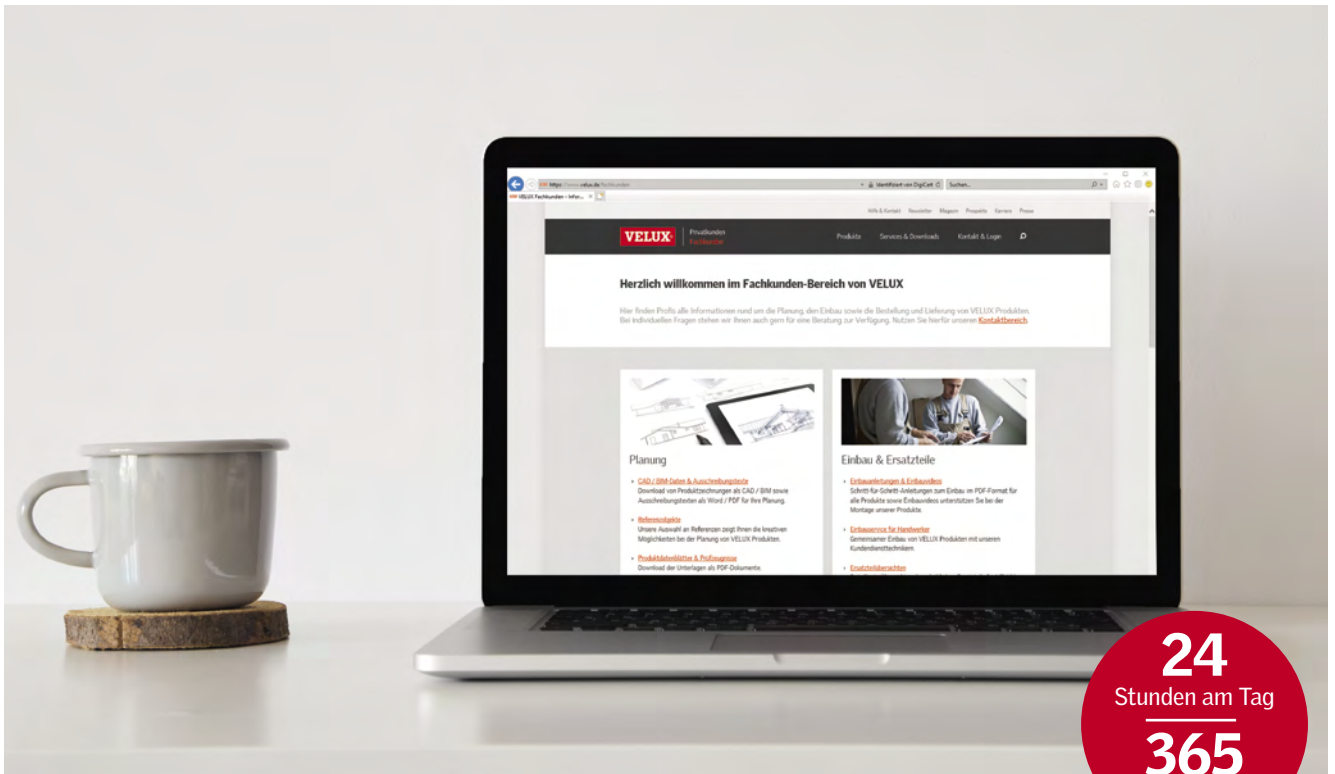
https://www.velux.de/fachkunden
Identifiziert von DigiCert
Suchen...
VELUX Fachkunden – Infor... ×

Hilfe & Kontakt Newsletter Magazin Prospekte Karriere Presse

VELUX
Privatkunden
Fachkunden

Produkte Services & Downloads Kontakt & Login

Herzlich willkommen im Fachkunden-Bereich von VELUX

Hier finden Profis alle Informationen rund um die Planung, den Einbau sowie die Bestellung und Lieferung von VELUX Produkten. Bei individuellen Fragen stehen wir Ihnen auch gern für eine Beratung zur Verfügung. Nutzen Sie hierfür unseren Kontaktbereich

Planung

CAD / BIM-Daten & Ausschreibungstexte
Download von Produktzeichnungen als CAD / BIM sowie Ausschreibungstexten als Word / PDF für Ihre Planung.

Referenzobjekte
Unsere Auswahl an Referenzen zeigt Ihnen die kreativen Möglichkeiten bei der Planung von VELUX Produkten.

Produktdatenblätter & Prüfzeugnisse
Download der Unterlagen als PDF-Dokumente.

Einbau & Ersatzteile

Einbauanleitungen & Einbauvideos
Schritt-für-Schritt-Anleitungen zum Einbau im PDF-Format für alle Produkte sowie Einbauvideos unterstützen Sie bei der Montage unserer Produkte.

Einbauservice für Handwerker
Gemeinsamer Einbau von VELUX Produkten mit unseren Kundendiensttechnikern.

Ersatzteilübersichten
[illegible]

24
Stunden am Tag
365